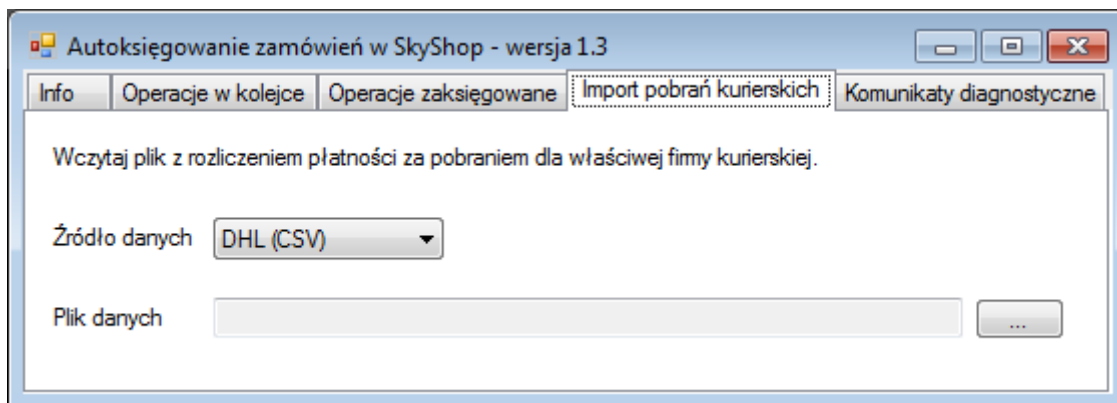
Autoksięgowanie zamówień w SkyShop - wersja 1.3

Info | Operacje w kolejce | Operacje zaksięgowane | Import pobrań kurierskich | Komunikaty diagnostyczne

Wczytaj plik z rozliczeniem płatności za pobraniem dla właściwej firmy kurierskiej.

Źródło danych DHL (CSV)

Plik danych ...